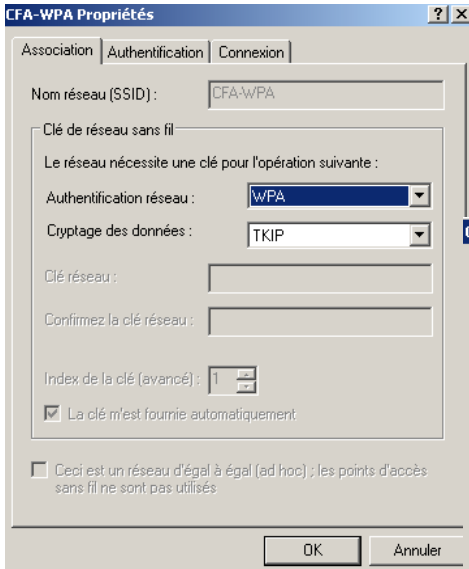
CFA-WPA Propriétés ? X

Association | Authentification | Connexion

Nom réseau (SSID) : CFA-WPA

Clé de réseau sans fil

Le réseau nécessite une clé pour l'opération suivante :

Authentification réseau : WPA

Cryptage des données : TKIP

Clé réseau :

Confirmez la clé réseau :

Index de la clé (avancé) : 1

La clé m'est fournie automatiquement

Ceci est un réseau d'égal à égal (ad hoc) ; les points d'accès sans fil ne sont pas utilisés

OK Annuler